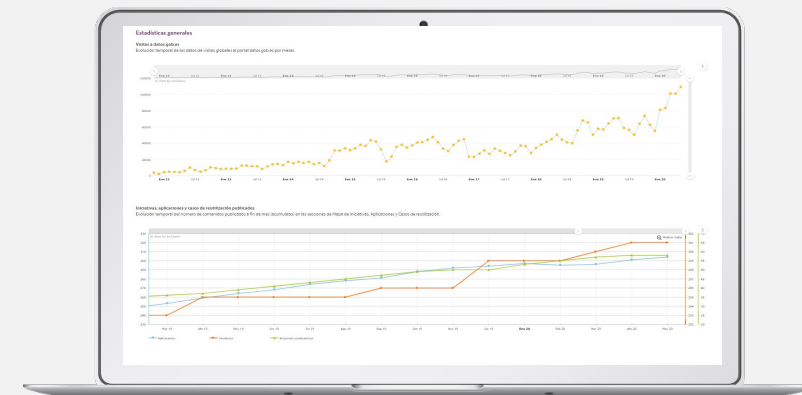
Estadísticas generales

Visitas a datos.gob.es
Evolución temporal de las datos de visitas globales al portal datos.gob.es por meses.

Ene 13 Jul 13 Ene 14 Jul 14 Ene 15 Jul 15 Ene 16 Jul 16 Ene 17 Jul 17 Ene 18 Jul 18 Ene 19 Jul 19 Ene 20

Iniciativas, aplicaciones y casos de reutilización publicados
Evolución temporal del número de contenidos publicados a fin de mes (acumulados) en las secciones de Mapa de Iniciativas, Aplicaciones y Casos de reutilización.

Reset zoom

Mar 19 Abr 19 May 19 Jun 19 Jul 19 Ago 19 Sep 19 Oct 19 Nov 19 Dic 19 Ene 20 Feb 20 Mar 20 Abr 20 May 20

Aplicaciones Iniciativas Empresas reutilizadoras